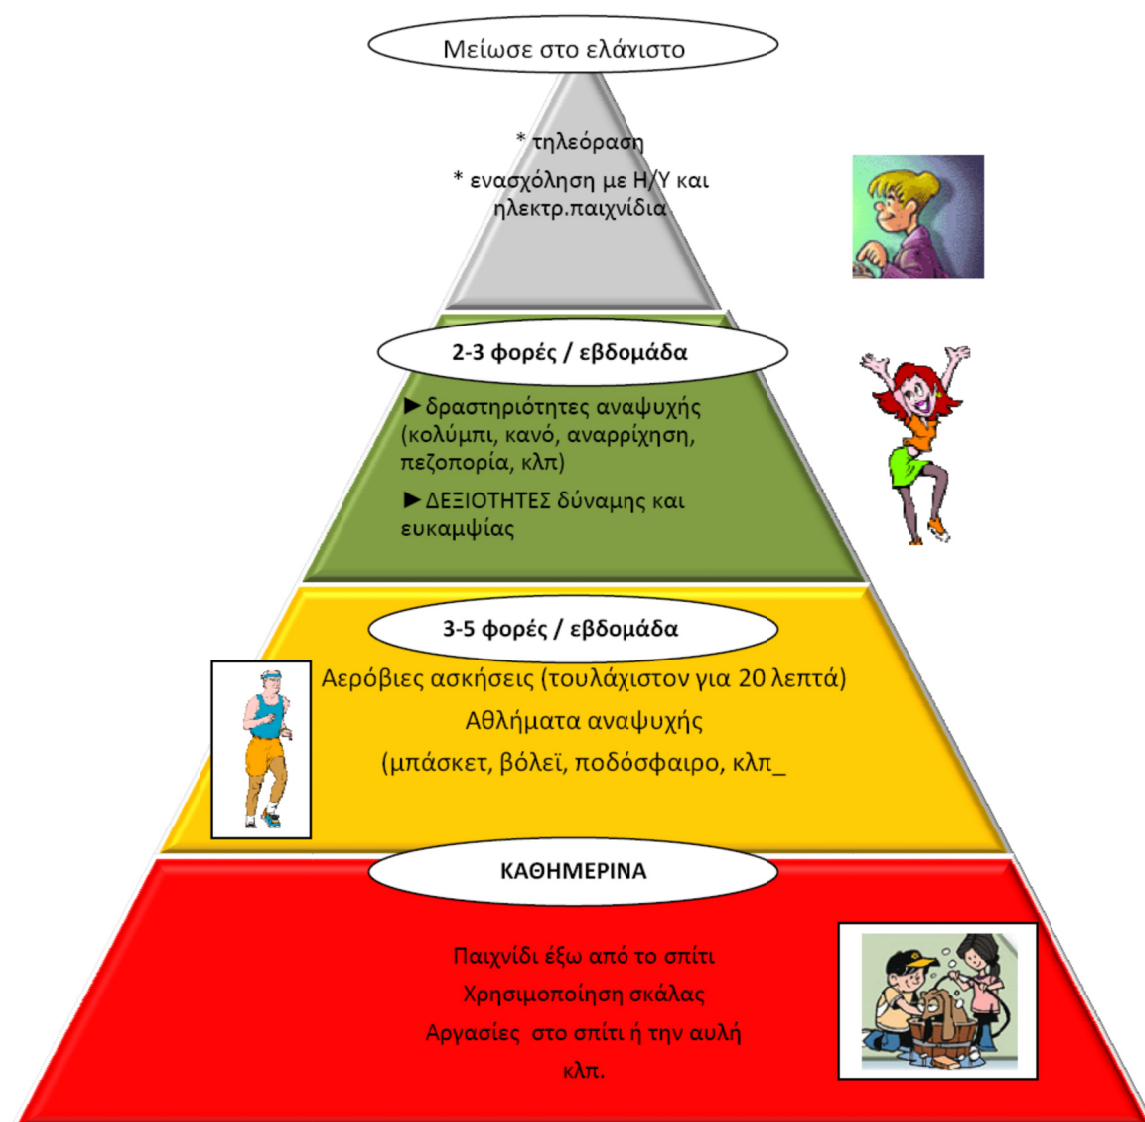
Μείωσε στο ελάχιστο

* τηλεόραση

* ενασχόληση με Η/Υ και ηλεκτρ.παιχνίδια

2-3 φορές / εβδομάδα

►δραστηριότητες αναψυχής (κολύμπι, κανό, αναρρίχηση, πεζοπορία, κλπ)

►ΔΕΞΙΟΤΗΤΕΣ δύναμης και ευκαμψίας

3-5 φορές / εβδομάδα

Αερόβιες ασκήσεις (τουλάχιστον για 20 λεπτά)

Αθλήματα αναψυχής

(μπάσκετ, βόλεϊ, ποδόσφαιρο, κλπ_

ΚΑΘΗΜΕΡΙΝΑ

Παιχνίδι έξω από το σπίτι

Χρησιμοποίηση σκάλας

Αργασίες στο σπίτι ή την αυλή

κλπ.